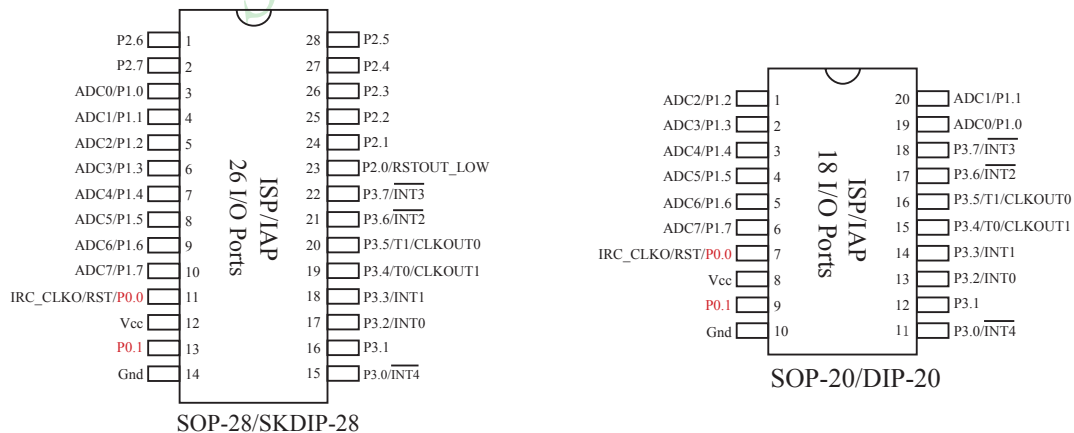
P2.6 1
P2.7 2
ADC0/P1.0 3
ADC1/P1.1 4
ADC2/P1.2 5
ADC3/P1.3 6
ADC4/P1.4 7
ADC5/P1.5 8
ADC6/P1.6 9
ADC7/P1.7 10
IRC_CLKO/RST/P0.0 11
Vcc 12
P0.1 13
Gnd 14

28 P2.5
27 P2.4
26 P2.3
25 P2.2
24 P2.1
23 P2.0/RSTOUT_LOW
22 P3.7/$\overline{INT3}$
21 P3.6/$\overline{INT2}$
20 P3.5/T1/CLKOUT0
19 P3.4/T0/CLKOUT1
18 P3.3/INT1
17 P3.2/INT0
16 P3.1
15 P3.0/$\overline{INT4}$

ISP/IAP
26 I/O Ports

SOP-28/SKDIP-28

ADC2/P1.2 1
ADC3/P1.3 2
ADC4/P1.4 3
ADC5/P1.5 4
ADC6/P1.6 5
ADC7/P1.7 6
IRC_CLKO/RST/P0.0 7
Vcc 8
P0.1 9
Gnd 10

20 ADC1/P1.1
19 ADC0/P1.0
18 P3.7/$\overline{INT3}$
17 P3.6/$\overline{INT2}$
16 P3.5/T1/CLKOUT0
15 P3.4/T0/CLKOUT1
14 P3.3/INT1
13 P3.2/INT0
12 P3.1
11 P3.0/$\overline{INT4}$

ISP/IAP
18 I/O Ports

SOP-20/DIP-20